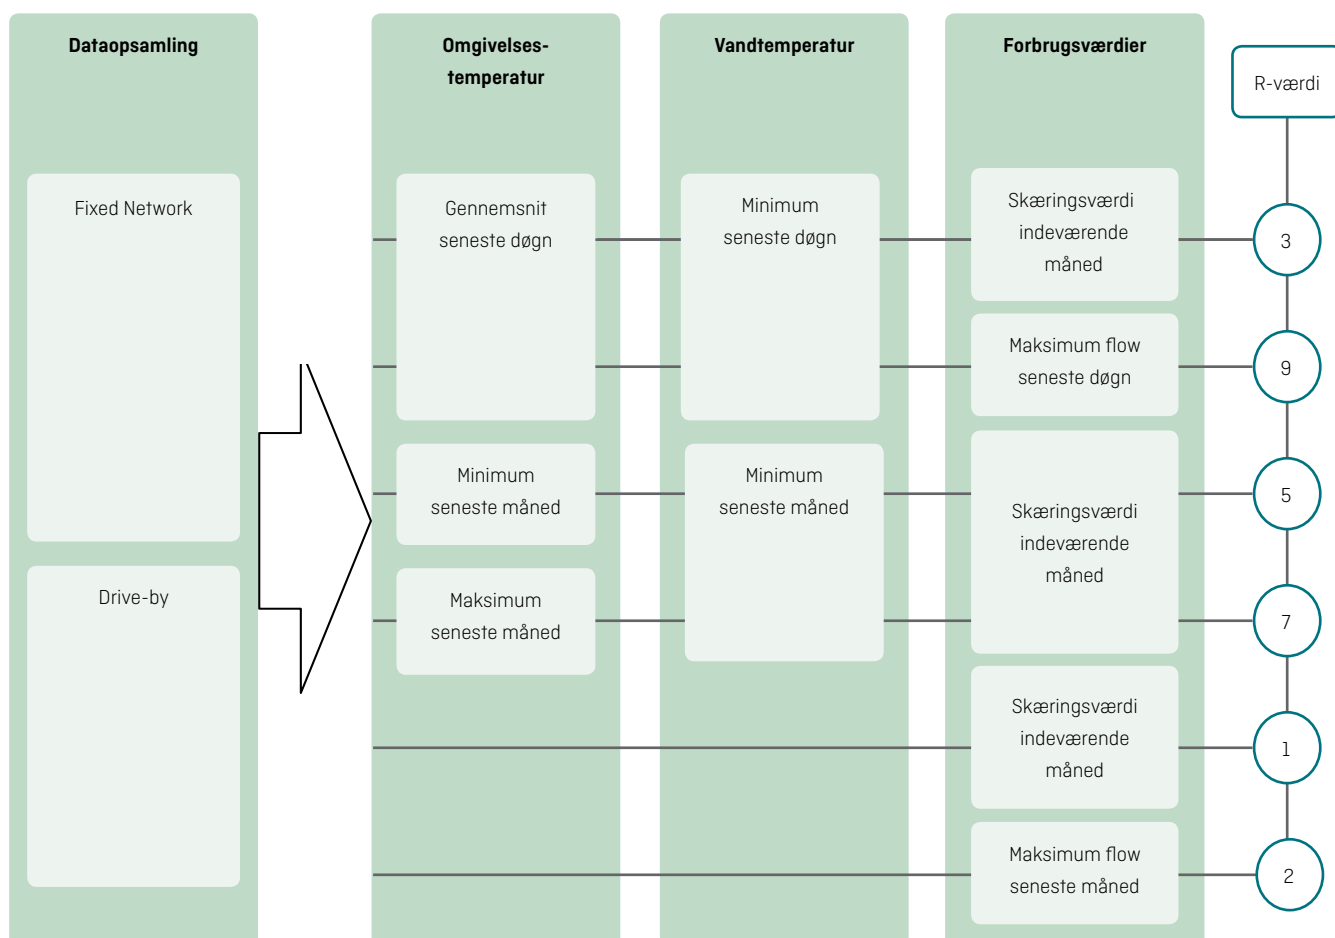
Dataopsamling

Fixed Network

Drive-by

Omgivelses-temperatur

Gennemsnit seneste døgn

Minimum seneste måned

Maksimum seneste måned

Vandtemperatur

Minimum seneste døgn

Minimum seneste måned

Forbrugsværdier

Skæringsværdi indeværende måned

Maksimum flow seneste døgn

Skæringsværdi indeværende måned

Skæringsværdi indeværende måned

Maksimum flow seneste måned

R-værdi

3

9

5

7

1

2